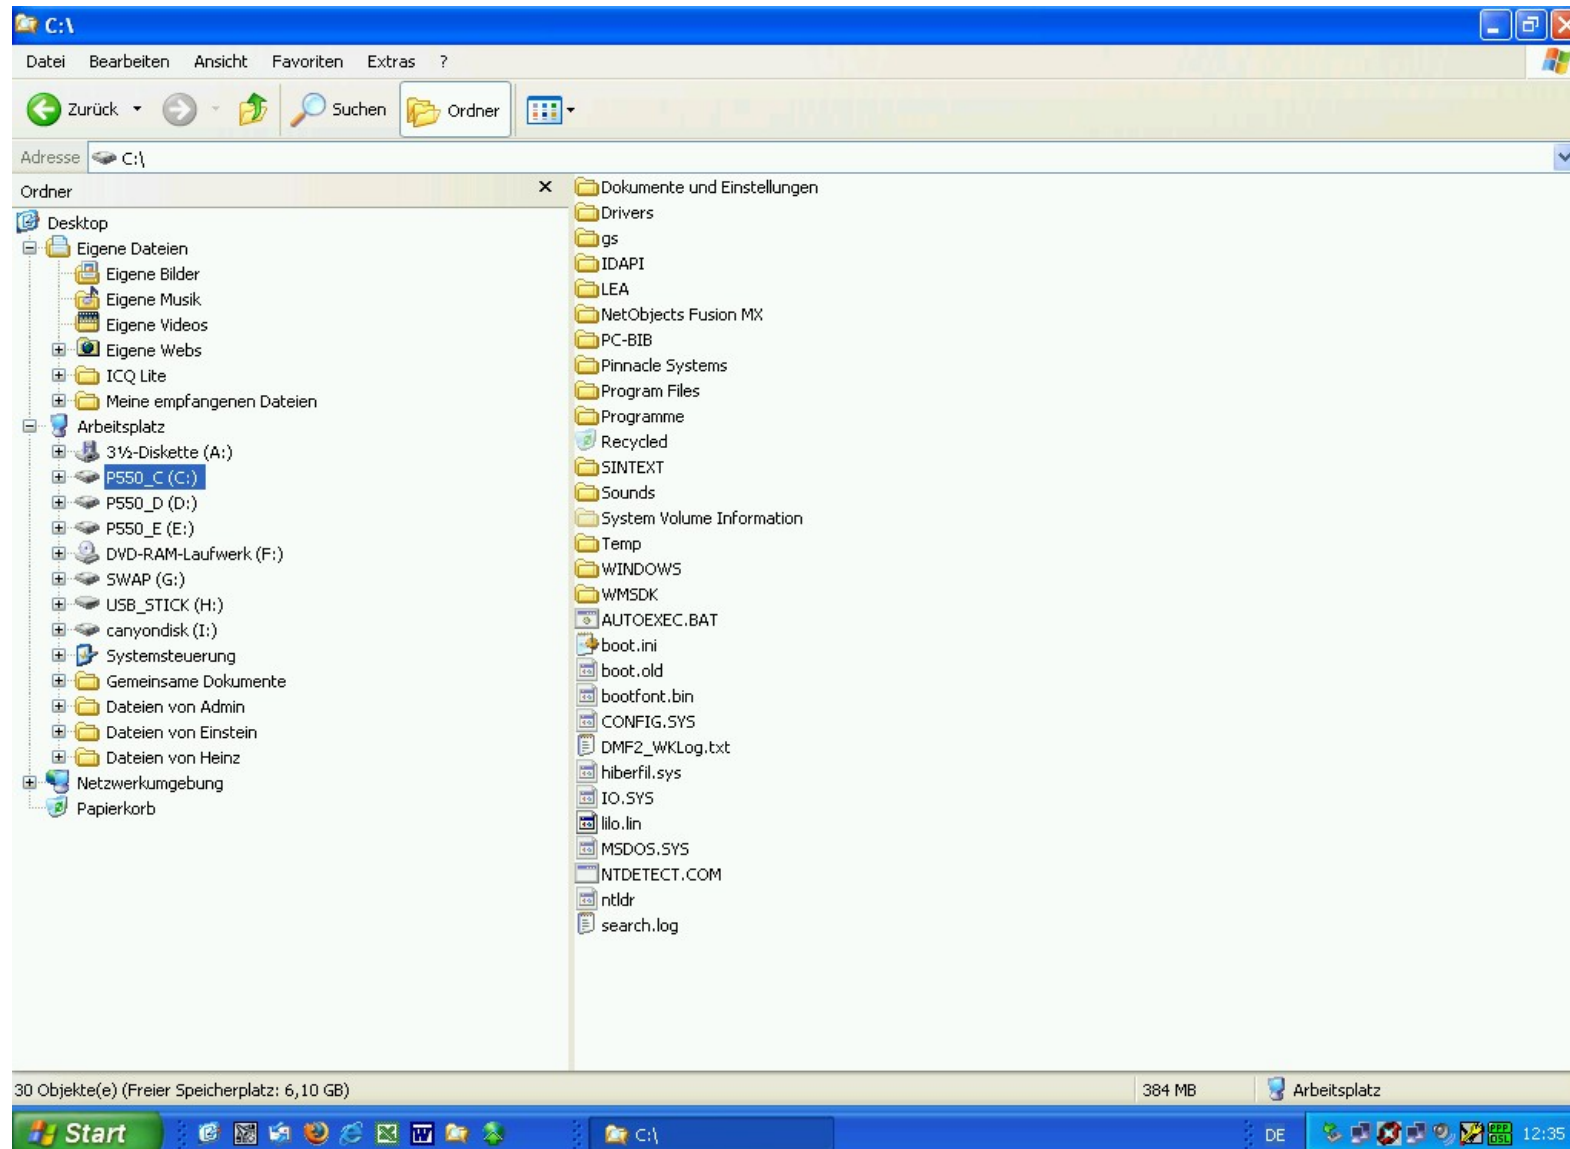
C:\

Datei Bearbeiten Ansicht Favoriten Extras ?

Zurück Suchen Ordner

Adresse C:\

Ordner

Desktop
Eigene Dateien
Eigene Bilder
Eigene Musik
Eigene Videos
Eigene Webs
ICQ Lite
Meine empfangenen Dateien
Arbeitsplatz
3½-Diskette (A:)
P550_C (C:)
P550_D (D:)
P550_E (E:)
DVD-RAM-Laufwerk (F:)
SWAP (G:)
USB_STICK (H:)
canyondisk (I:)
Systemsteuerung
Gemeinsame Dokumente
Dateien von Admin
Dateien von Einstein
Dateien von Heinz
Netzwerkumgebung
Papierkorb

Dokumente und Einstellungen
Drivers
gs
IDAPI
LEA
NetObjects Fusion MX
PC-BIB
Pinnacle Systems
Program Files
Programme
Recycled
SINTEXT
Sounds
System Volume Information
Temp
WINDOWS
WMSDK
AUTOEXEC.BAT
boot.ini
boot.old
bootfont.bin
CONFIG.SYS
DMF2_WKLog.txt
hiberfil.sys
IO.SYS
lilo.lin
MSDOS.SYS
NTDETECT.COM
ntldr
search.log

30 Objekte(e) (Freier Speicherplatz: 6,10 GB) 384 MB Arbeitsplatz

Start C:\ DE 12:35